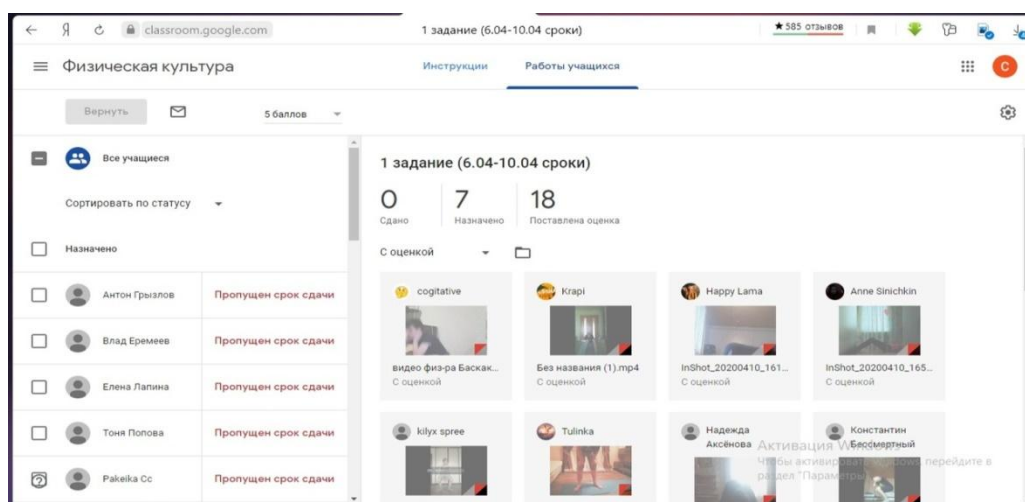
Я classroom.google.com 1 задание (6.04-10.04 сроки) ★585 отзывов

Физическая культура Инструкции Работы учащихся C

Вернуть 5 баллов

Все учащиеся

Сортировать по статусу

Назначено

Антон Грызлов Пропущен срок сдачи

Влад Еремеев Пропущен срок сдачи

Елена Лапина Пропущен срок сдачи

Тоня Попова Пропущен срок сдачи

Pakeika Cc Пропущен срок сдачи

1 задание (6.04-10.04 сроки)

0 Сдано

7 Назначено

18 Поставлена оценка

С оценкой

cogitative
видео физ-ра Баскак...
С оценкой

Krapi
Без названия (1).mp4
С оценкой

Happy Lama
InShot_20200410_161...
С оценкой

Anne Sinichkin
InShot_20200410_165...
С оценкой

kilyx spree

Tulinka

Надежда Аксёнова

Константин Бессмертный

Активация Windows
Чтобы активировать Windows, перейдите в раздел "Параметры".